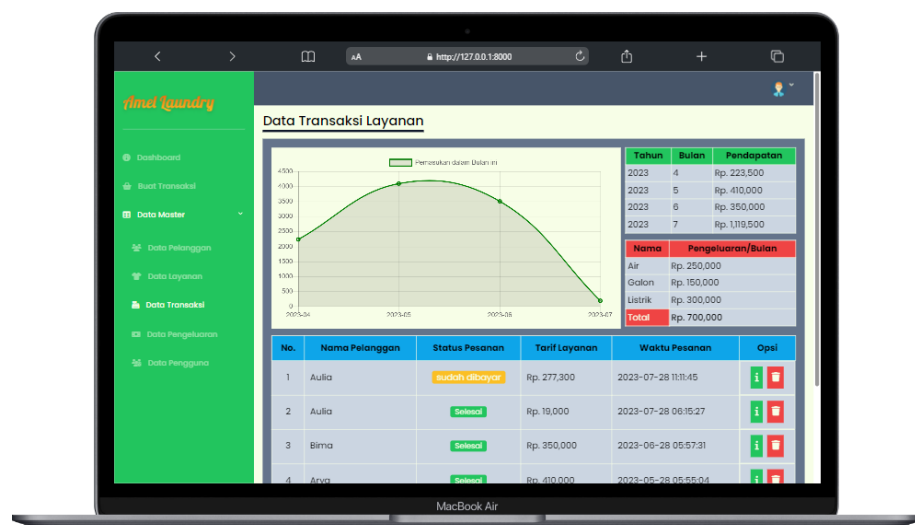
AA http://127.0.0.1:8000

Amel Laundry

Dashboard
Buat Transaksi
Data Master
Data Pelanggan
Data Layanan
Data Transaksi
Data Pengeluaran
Data Pengguna

Data Transaksi Layanan

Pemasukan dalam Bulan ini

4500
4000
3500
3000
2500
2000
1500
1000
500
0

2023-04 2023-05 2023-06 2023-07

| Tahun | Bulan | Pendapatan |
|---|---|---|
| 2023 | 4 | Rp. 223,500 |
| 2023 | 5 | Rp. 410,000 |
| 2023 | 6 | Rp. 350,000 |
| 2023 | 7 | Rp. 1,119,500 |

| Nama | Pengeluaran/Bulan |
|---|---|
| Air | Rp. 250,000 |
| Galon | Rp. 150,000 |
| Listrik | Rp. 300,000 |
| Total | Rp. 700,000 |

| No. | Nama Pelanggan | Status Pesanan | Tarif Layanan | Waktu Pesanan | Opsi |
|---|---|---|---|---|---|
| 1 | Aulia | sudah dibayar | Rp. 277,300 | 2023-07-28 11:11:45 | |
| 2 | Aulia | Selesai | Rp. 19,000 | 2023-07-28 06:15:27 | |
| 3 | Bima | Selesai | Rp. 350,000 | 2023-06-28 05:57:31 | |
| 4 | Arya | Selesai | Rp. 410,000 | 2023-05-28 05:55:04 | |

MacBook Air